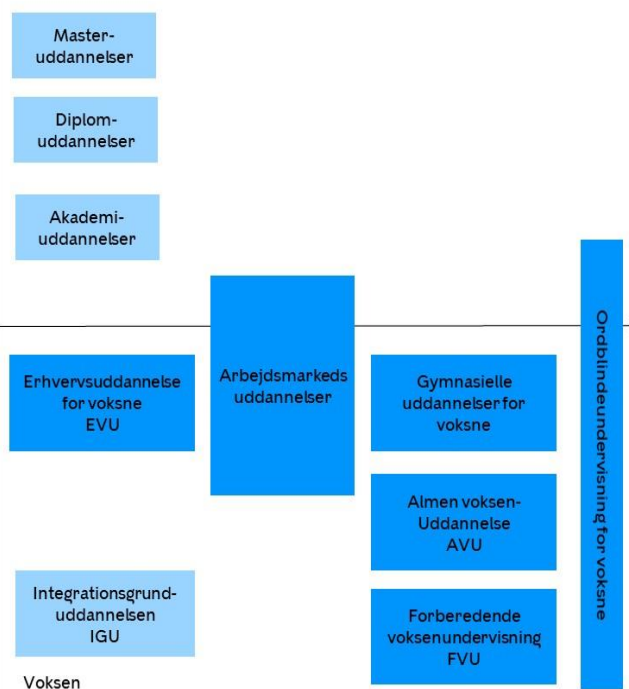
Masteruddannelser

Diplomuddannelser

Akademiuddannelser

Erhvervsuddannelse for voksne EVU

Arbejdsmarkeds uddannelser

Gymnasielle uddannelser for voksne

Almen voksen-Uddannelse AVU

Integrationsgrunduddannelsen IGU

Forberedende voksenundervisning FVU

Ordblindeundervisning for voksne

Voksen